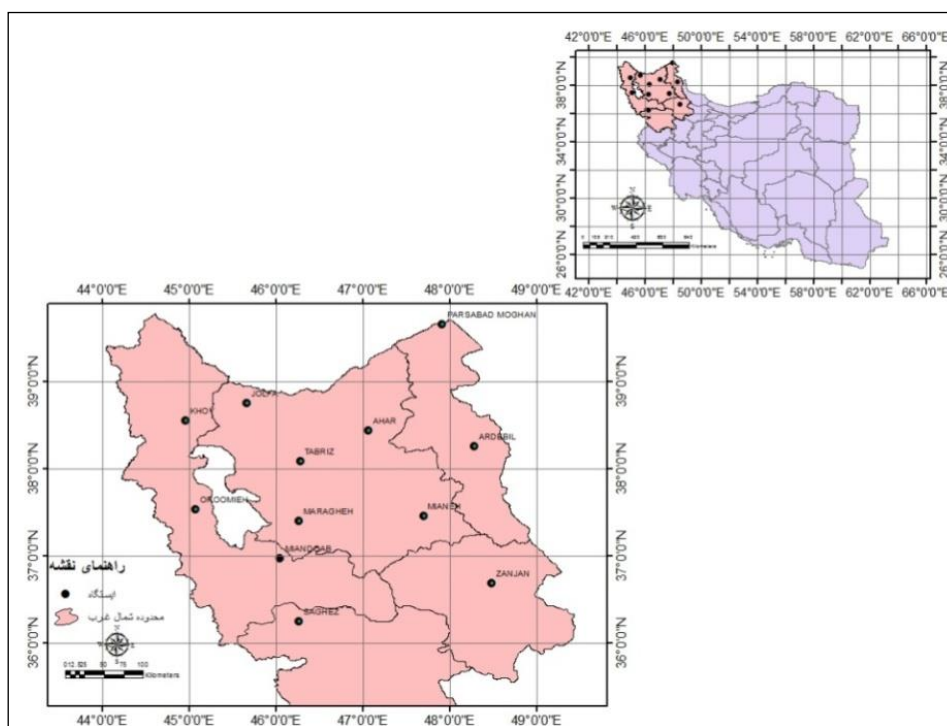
42°0'0"E 46°0'0"E 50°0'0"E 54°0'0"E 58°0'0"E 62°0'0"E 66°0'0"E

38°0'0"N
34°0'0"N
30°0'0"N
26°0'0"N

38°0'0"N
34°0'0"N
30°0'0"N
26°0'0"N

42°0'0"E 46°0'0"E 50°0'0"E 54°0'0"E 58°0'0"E 62°0'0"E 66°0'0"E

44°0'0"E 45°0'0"E 46°0'0"E 47°0'0"E 48°0'0"E 49°0'0"E

39°0'0"N
38°0'0"N
37°0'0"N
36°0'0"N

39°0'0"N
38°0'0"N
37°0'0"N
36°0'0"N

PARSABAD MOGHAN
JOLFA
KHOY
AHAR
ARDEBIL
TABRIZ
OROOMIEH
MARAGHEH
MIANEH
MAHABAD
ZANJAN
SAGHEZ

راهنمای نقشه
ایستگاه
محدوده شمال غرب

0 12.525 50 75 100
Kilometers

44°0'0"E 45°0'0"E 46°0'0"E 47°0'0"E 48°0'0"E 49°0'0"E